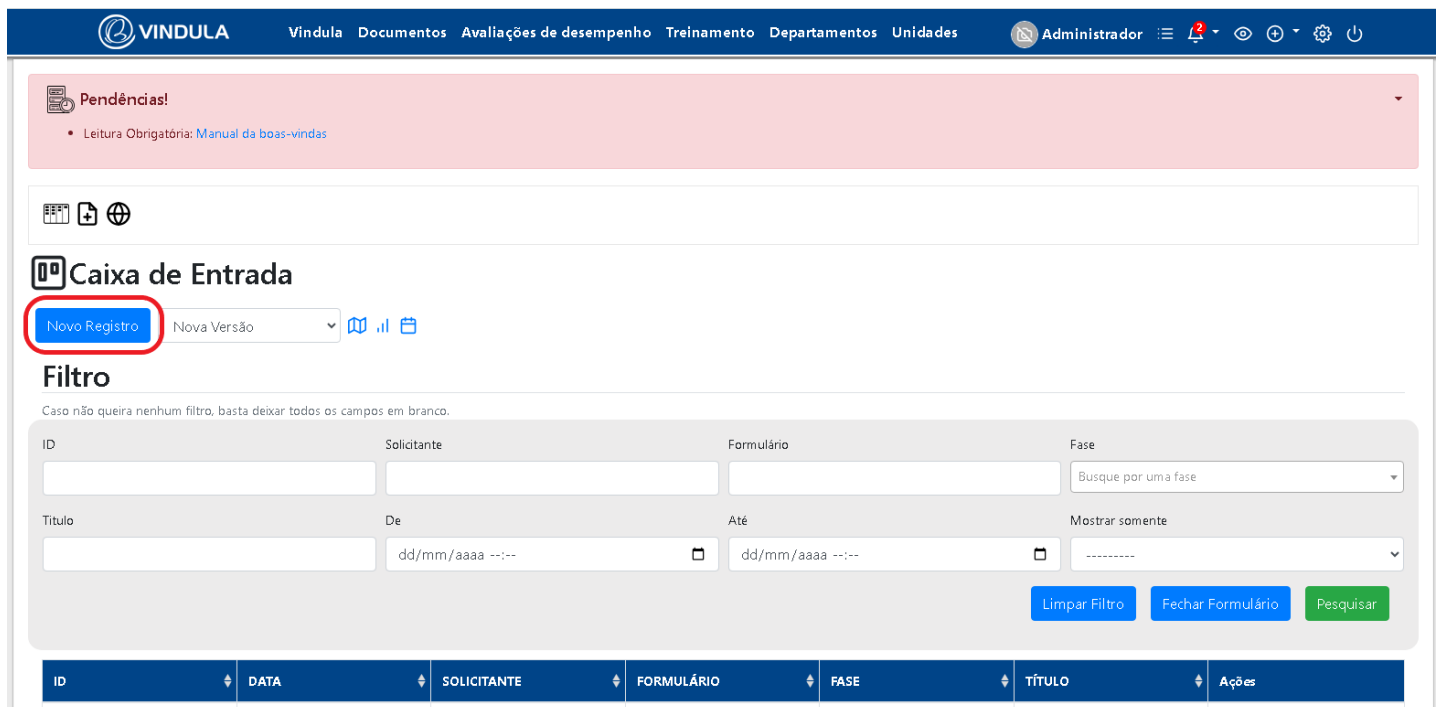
VINDULA Vindula Documentos Avaliações de desempenho Treinamento Departamentos Unidades Administrador 2

Pendências!

• Leitura Obrigatória: Manual da boas-vindas

Caixa de Entrada

Novo Registro Nova Versão

Filtro

Caso não queira nenhum filtro, basta deixar todos os campos em branco.

ID

Solicitante

Formulário

Fase

Busque por uma fase

Titulo

De

dd/mm/aaaa --:--

Até

dd/mm/aaaa --:--

Mostrar somente

---------

Limpar Filtro Fechar Formulário Pesquisar

| ID | DATA | SOLICITANTE | FORMULÁRIO | FASE | TÍTULO | Ações |
|---|---|---|---|---|---|---|